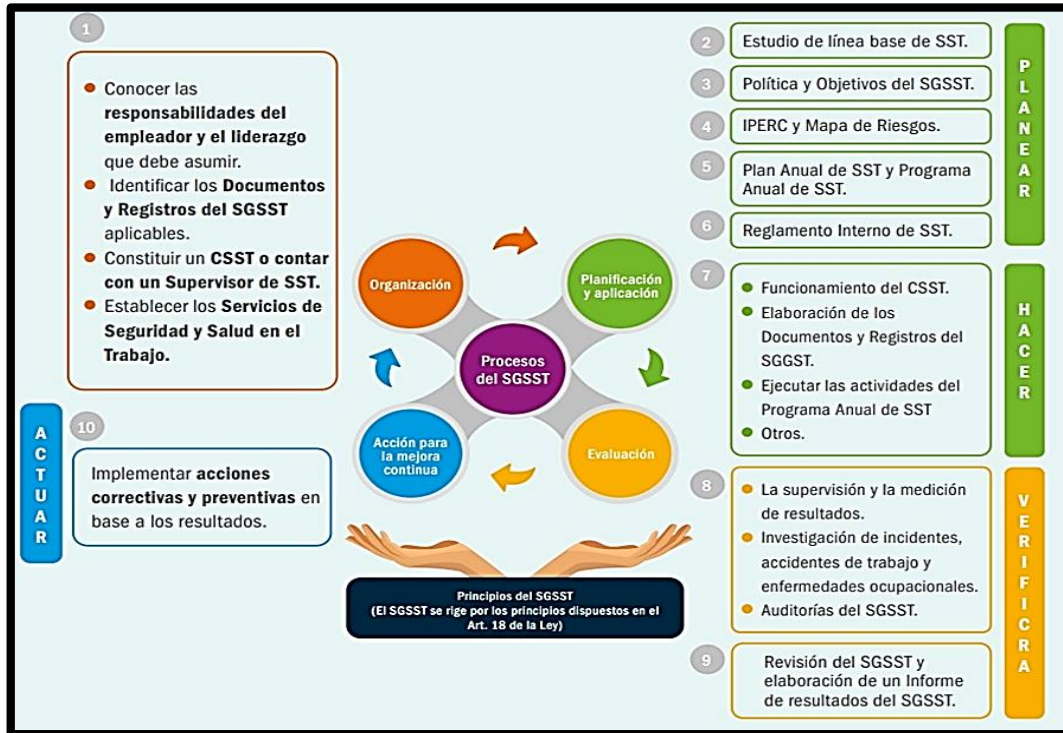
1

Conocer las **responsabilidades del empleador y el liderazgo** que debe asumir.
Identificar los **Documentos y Registros del SGSST** aplicables.
Constituir un **CSST o contar con un Supervisor de SST.**
Establecer los **Servicios de Seguridad y Salud en el Trabajo.**

2 Estudio de línea base de SST.
3 Política y Objetivos del SGSST.
4 IPERC y Mapa de Riesgos.
5 Plan Anual de SST y Programa Anual de SST.
6 Reglamento Interno de SST.

P L A N E A R

Organización
Planificación y aplicación
Procesos del SGSST
Acción para la mejora continua
Evaluación

7
Funcionamiento del CSST.
Elaboración de los Documentos y Registros del SGGST.
Ejecutar las actividades del Programa Anual de SST
Otros.

H A C E R

A C T U A R

10
Implementar **acciones correctivas y preventivas** en base a los resultados.

8
La supervisión y la medición de resultados.
Investigación de incidentes, accidentes de trabajo y enfermedades ocupacionales.
Auditorías del SGSST.

V E R I F I C R A

9
Revisión del SGSST y elaboración de un Informe de resultados del SGSST.

Principios del SGSST
(El SGSST se rige por los principios dispuestos en el Art. 18 de la Ley)